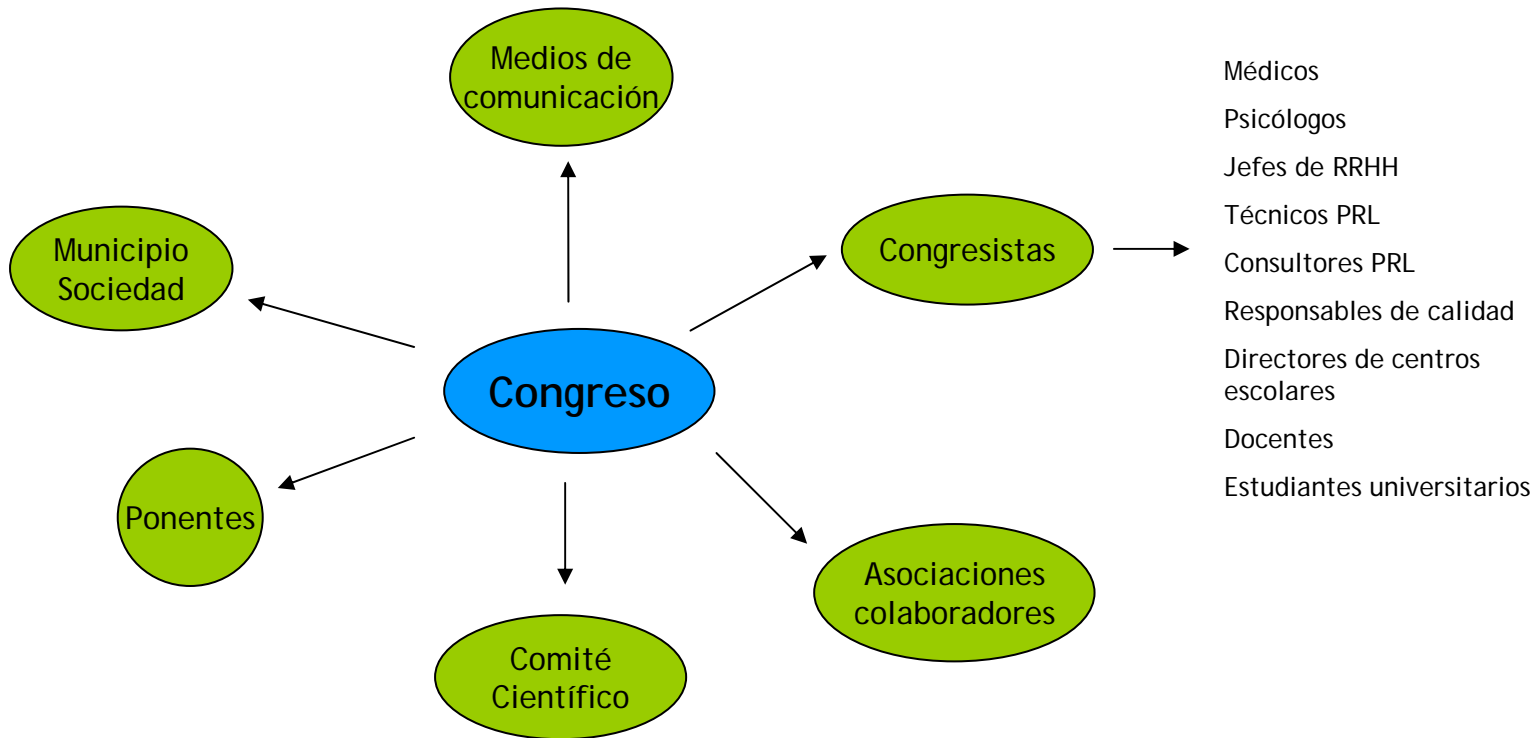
Medios de comunicación

Municipio Sociedad

Congresistas

Médicos

Psicólogos

Jefes de RRHH

Técnicos PRL

Consultores PRL

Responsables de calidad

Directores de centros escolares

Docentes

Estudiantes universitarios

Congreso

Ponentes

Asociaciones colaboradores

Comité Científico